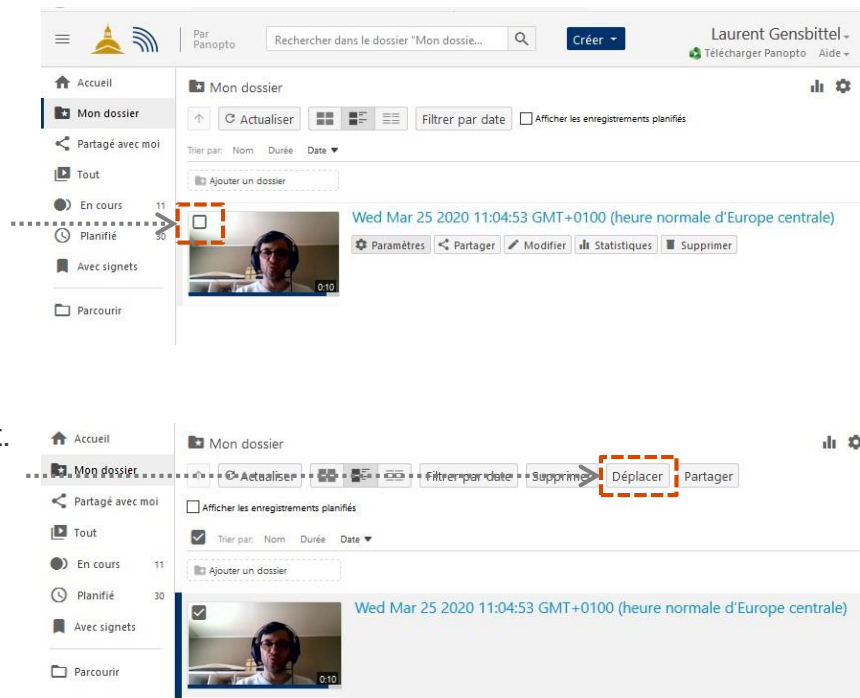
Par Panopto

Rechercher dans le dossier "Mon dossie...

Créer

Laurent Gensbittel

Télécharger Panopto Aide

Accueil

Mon dossier

Partagé avec moi

Tout

En cours 11

Planifié 30

Avec signets

Parcourir

Mon dossier

Actualiser

Filtrer par date

Afficher les enregistrements planifiés

Trier par: Nom Durée Date

Ajouter un dossier

Wed Mar 25 2020 11:04:53 GMT+0100 (heure normale d'Europe centrale)

Paramètres Partager Modifier Statistiques Supprimer

0:10

Accueil

Mon dossier

Partagé avec moi

Tout

En cours 11

Planifié 30

Avec signets

Parcourir

Mon dossier

Actualiser

Filtrer par date

Supprimer

Déplacer

Partager

Afficher les enregistrements planifiés

Trier par: Nom Durée Date

Ajouter un dossier

Wed Mar 25 2020 11:04:53 GMT+0100 (heure normale d'Europe centrale)

0:10